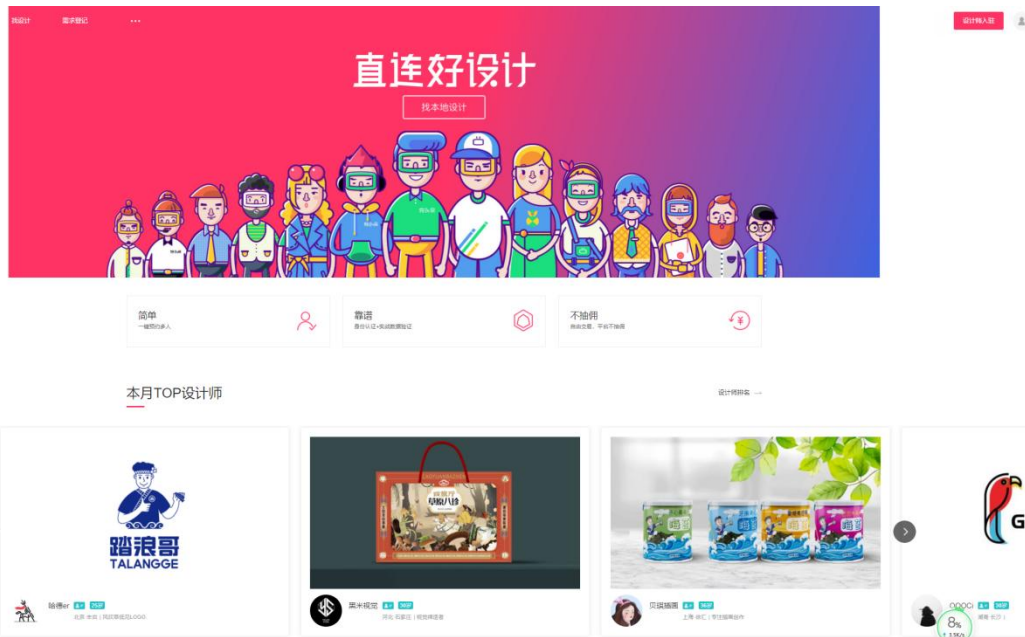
找设计 需求登记 ···

设计师入驻

直连好设计

找本地设计

简单
一键预约多人

靠谱
叠合认证+实战数据验证

不抽佣
自由交易，平台不抽佣

本月TOP设计师

设计师排名 →

踏浪哥
TALANGGE

瑜德er 北京 丰台 | 风尚设计LOGO

英米视觉 河北 石家庄 | 视觉传达者

贝琪插画 上海 徐汇 | 专注插画创作

8%